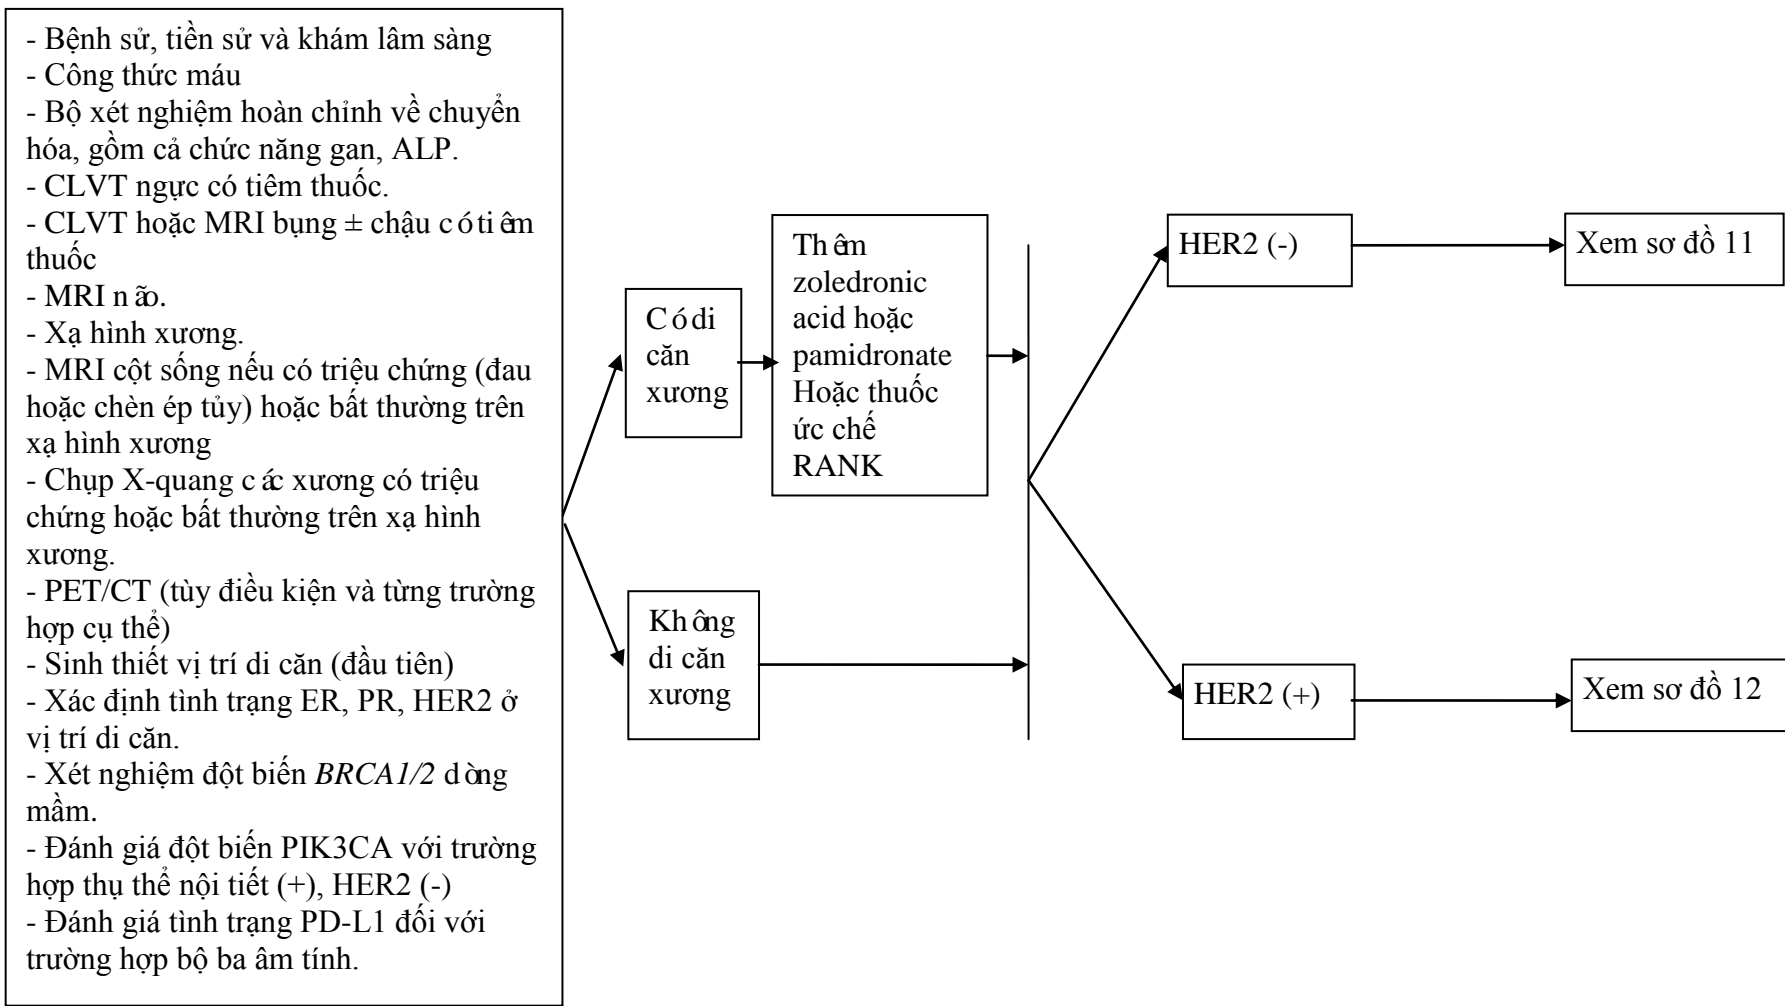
- Bệnh sử, tiền sử và khám lâm sàng
- Công thức máu
- Bộ xét nghiệm hoàn chỉnh về chuyển hóa, gồm cả chức năng gan, ALP.
- CLVT ngực có tiêm thuốc.
- CLVT hoặc MRI bụng ± chậu có tiêm thuốc
- MRI não.
- Xạ hình xương.
- MRI cột sống nếu có triệu chứng (đau hoặc chèn ép tủy) hoặc bất thường trên xạ hình xương
- Chụp X-quang các xương có triệu chứng hoặc bất thường trên xạ hình xương.
- PET/CT (tùy điều kiện và từng trường hợp cụ thể)
- Sinh thiết vị trí di căn (đầu tiên)
- Xác định tình trạng ER, PR, HER2 ở vị trí di căn.
- Xét nghiệm đột biến *BRCA1/2* dòng mầm.
- Đánh giá đột biến PIK3CA với trường hợp thụ thể nội tiết (+), HER2 (-)
- Đánh giá tình trạng PD-L1 đối với trường hợp bộ ba âm tính.

Có di căn xương

Thêm zoledronic acid hoặc pamidronate Hoặc thuốc ức chế RANK

Không di căn xương

HER2 (-)

Xem sơ đồ 11

HER2 (+)

Xem sơ đồ 12